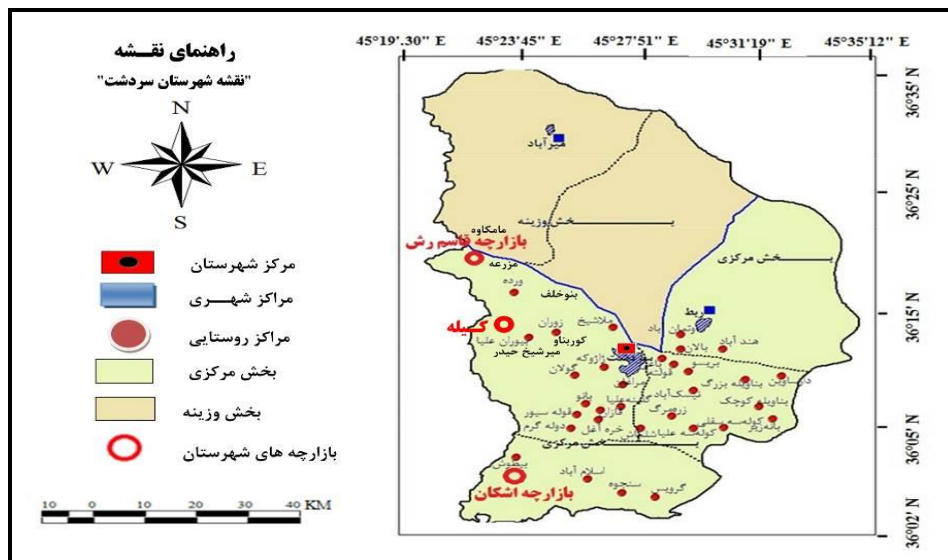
راهنمای نقشه
"نقشه شهرستان سردشت"

N
W
E
S

مرکز شهرستان
مراکز شهـــری
مراکز روستایی
بخش مرکزی
بخش وزینه
بازارچه های شهرستان

10 0 10 20 30 40 KM

45°19'.30" E
45°23'45" E
45°27'51" E
45°31'19" E
45°35'12" E

36°35' N
36°25' N
36°15' N
36°05' N
36°02' N

میرآباد
بخش وزینه
مامکاوه
بازارچه قاسم رش
مزرعه
بخش مرکزی
ربط
ورده
بنوخلف
کیله
زوران
ملاشیخ
کوربناو
بیوران علیا
میرشیخ حیدر
بالان
هند آباد
گولان
قوله سپور
دوله گرم
خره آغل
بخش مرکزی
بیطوش
اسلام آباد
سنجوه
گرویس
بازارچه اشکان
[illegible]